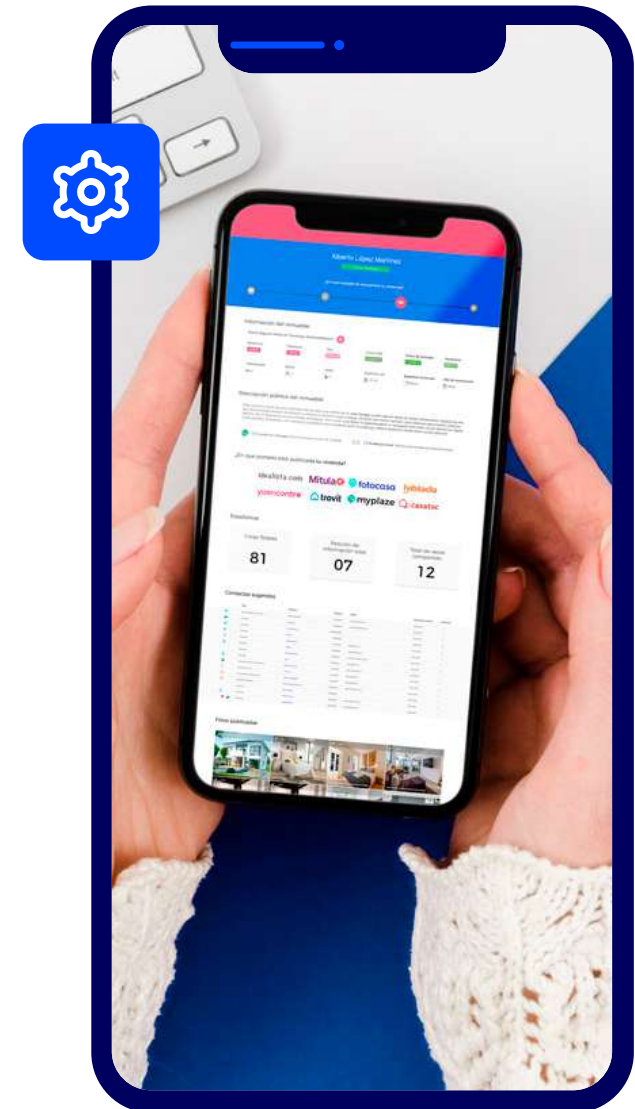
Alberto López Martínez

Información del inmueble

Descripción pública del inmueble

¿En qué portales está publicado tu vivienda?

idealista.com Mitula fotocasa habitaclia yaencontre trovit myplaze casaktc

Estadísticas

Visitas totales
81

Petición de información total
07

Total de veces compartido
12

Contactos sugeridos

Fotos publicadas